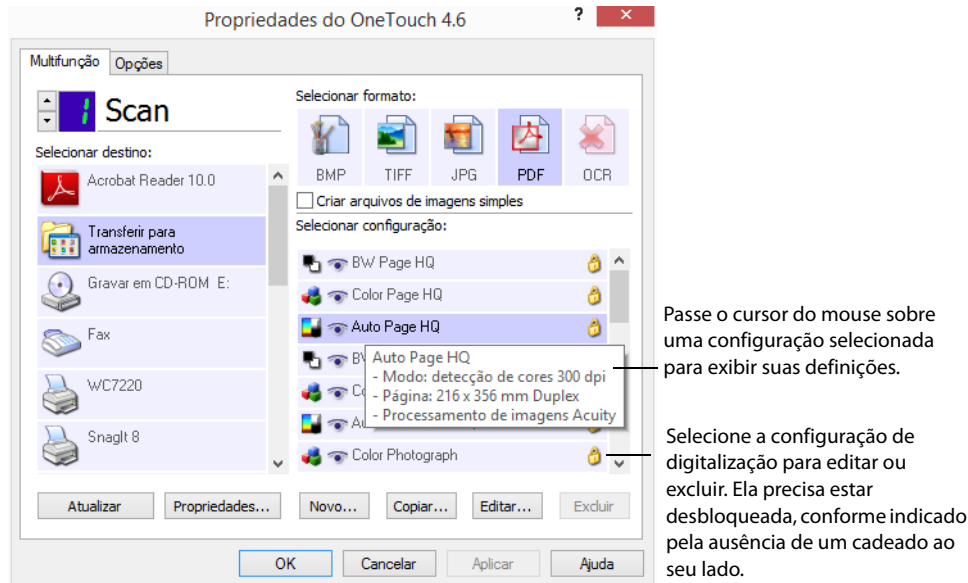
Propriedades do OneTouch 4.6

?

Multifunção | Opções

1 Scan

Selecionar destino:

Acrobat Reader 10.0

Transferir para armazenamento

Gravar em CD-ROM E:

Fax

WC7220

SnagIt 8

Selecionar formato:

BMP TIFF JPG PDF OCR

Criar arquivos de imagens simples

Selecionar configuração:

BW Page HQ

Color Page HQ

Auto Page HQ

BW

Co

Au

Auto Page HQ
- Modo: detecção de cores 300 dpi
- Página: 216 x 356 mm Duplex
- Processamento de imagens Acuity

Color Photograph

Atualizar | Propriedades... | Novo... | Copiar... | Editar... | Excluir

OK | Cancelar | Aplicar | Ajuda

Passe o cursor do mouse sobre uma configuração selecionada para exibir suas definições.

Selecione a configuração de digitalização para editar ou excluir. Ela precisa estar desbloqueada, conforme indicado pela ausência de um cadeado ao seu lado.